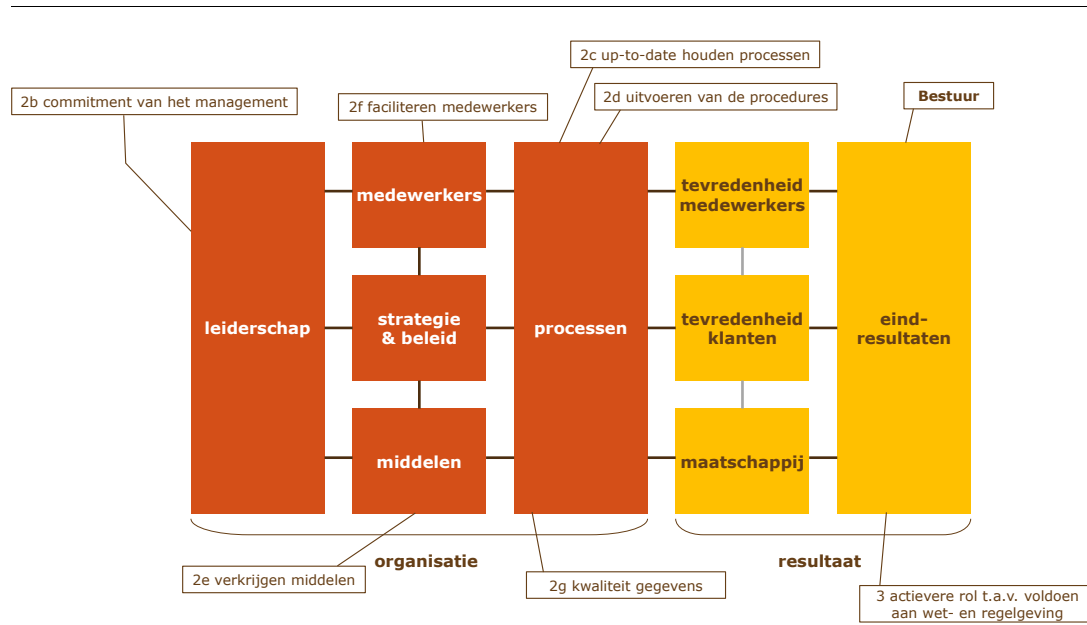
2c up-to-date houden processen

2b commitment van het management

2f faciliteren medewerkers

2d uitvoeren van de procedures

Bestuur

leiderschap

medewerkers

strategie & beleid

middelen

processen

tevredenheid medewerkers

tevredenheid klanten

maatschappij

eind-resultaten

organisatie

resultaat

2e verkrijgen middelen

2g kwaliteit gegevens

3 actievere rol t.a.v. voldoen aan wet- en regelgeving